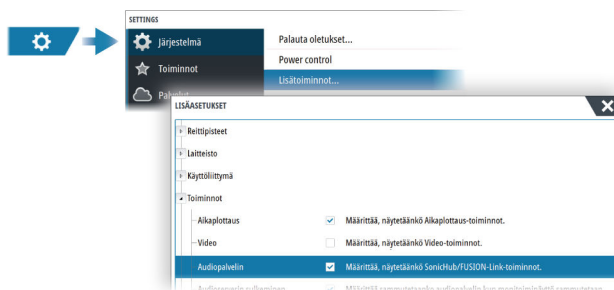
SETTINGS

Järjestelmä

Toiminnot

Palvelut

Palauta oletukset...

Power control

Lisätoiminnot...

LISÄASETUKSET

Reittipisteet

Laitteisto

Käyttöliittymä

Toiminnot

Aikaplottaus

Määrittää, näytetäänkö Aikaplottaus-toiminnot.

Video

Määrittää, näytetäänkö Video-toiminnot.

Audiopalvelin

Määrittää, näytetäänkö SonicHub/FUSION-Link-toiminnot.

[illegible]